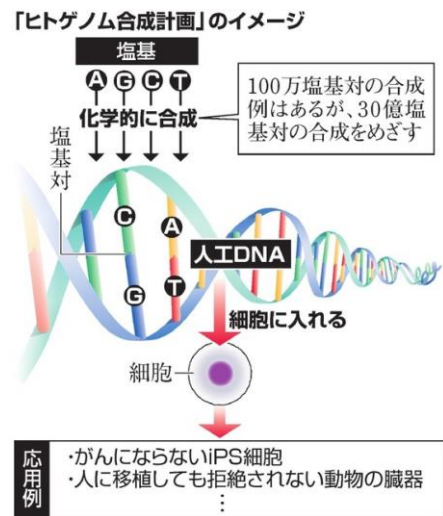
「ヒトゲノム合成計画」のイメージ

塩基

A G C T

化学的に合成

100万塩基対の合成例はあるが、30億塩基対の合成をめざす

塩基対

C A G T

人工DNA

細胞に入れる

細胞

応用例

・がんにならないiPS細胞
・人に移植しても拒絶されない動物の臓器
⋮